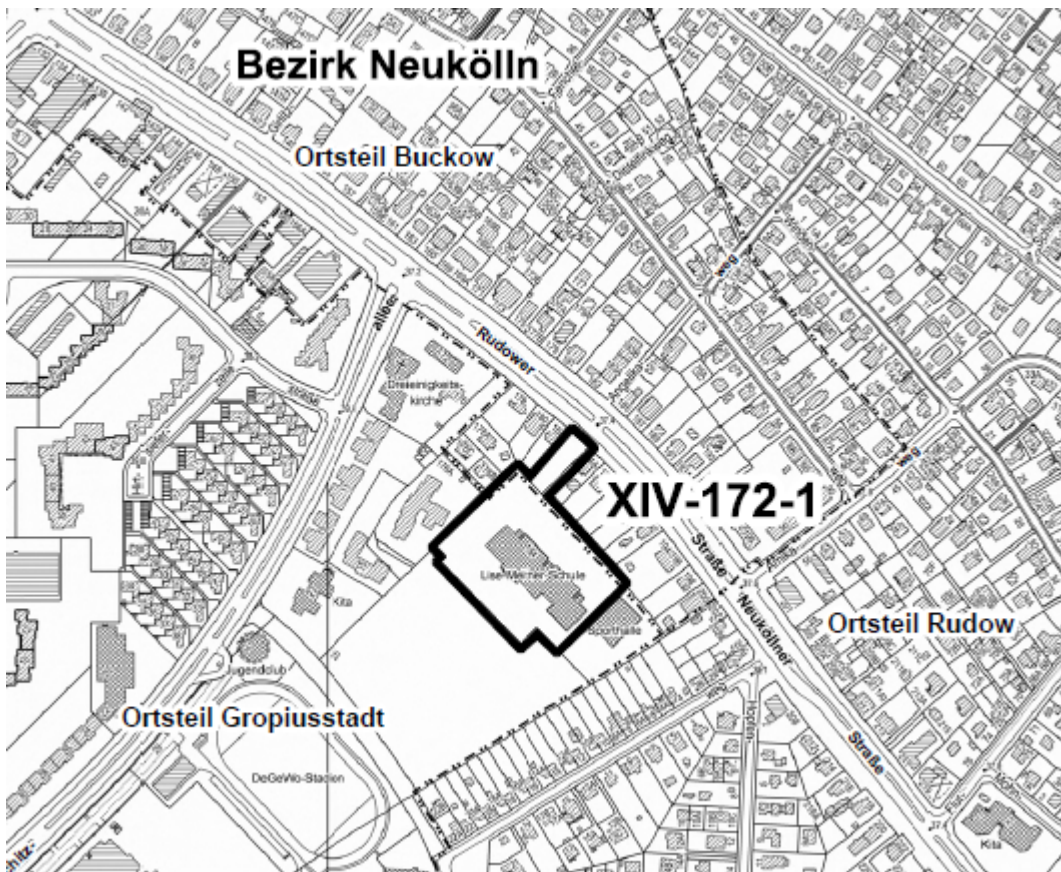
Bezirk Neukölln

Ortsteil Buckow

allee

Rudower

Dreieinigkeitskirche

XIV-172-1

Lise-Meitner-Schule

Straße

Neuköllner

Sporthalle

Ortsteil Rudow

Kita

Jugendclub

Ortsteil Gropiusstadt

DeGeWo-Stadion

Straße

Kita